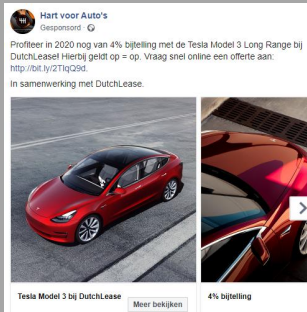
Hart voor Auto's
Gesponsord · 

Profiteer in 2020 nog van 4% bijtelling met de Tesla Model 3 Long Range bij DutchLease! Hierbij geldt op = op. Vraag snel online een offerte aan: http://bit.ly/2TlqQ9d.

In samenwerking met DutchLease.

Tesla Model 3 bij DutchLease
Meer bekijken

4% bijtelling